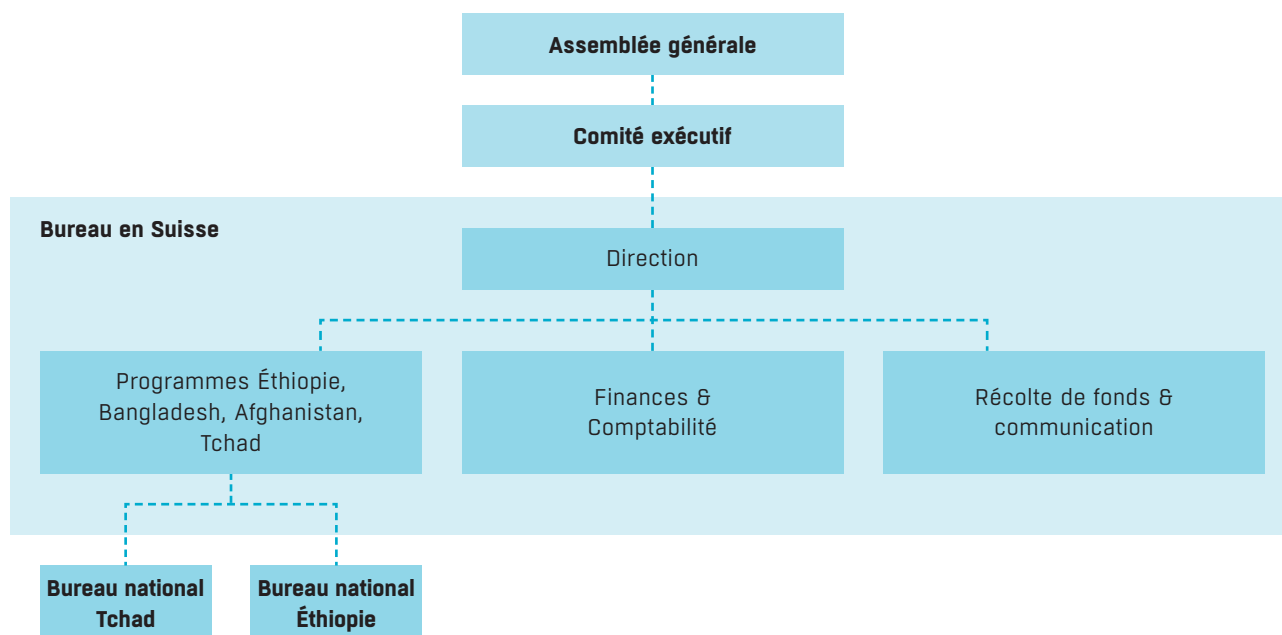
Assemblée générale

Comité exécutif

Bureau en Suisse

Direction

Programmes Éthiopie, Bangladesh, Afghanistan, Tchad

Finances & Comptabilité

Récolte de fonds & communication

Bureau national Tchad

Bureau national Éthiopie